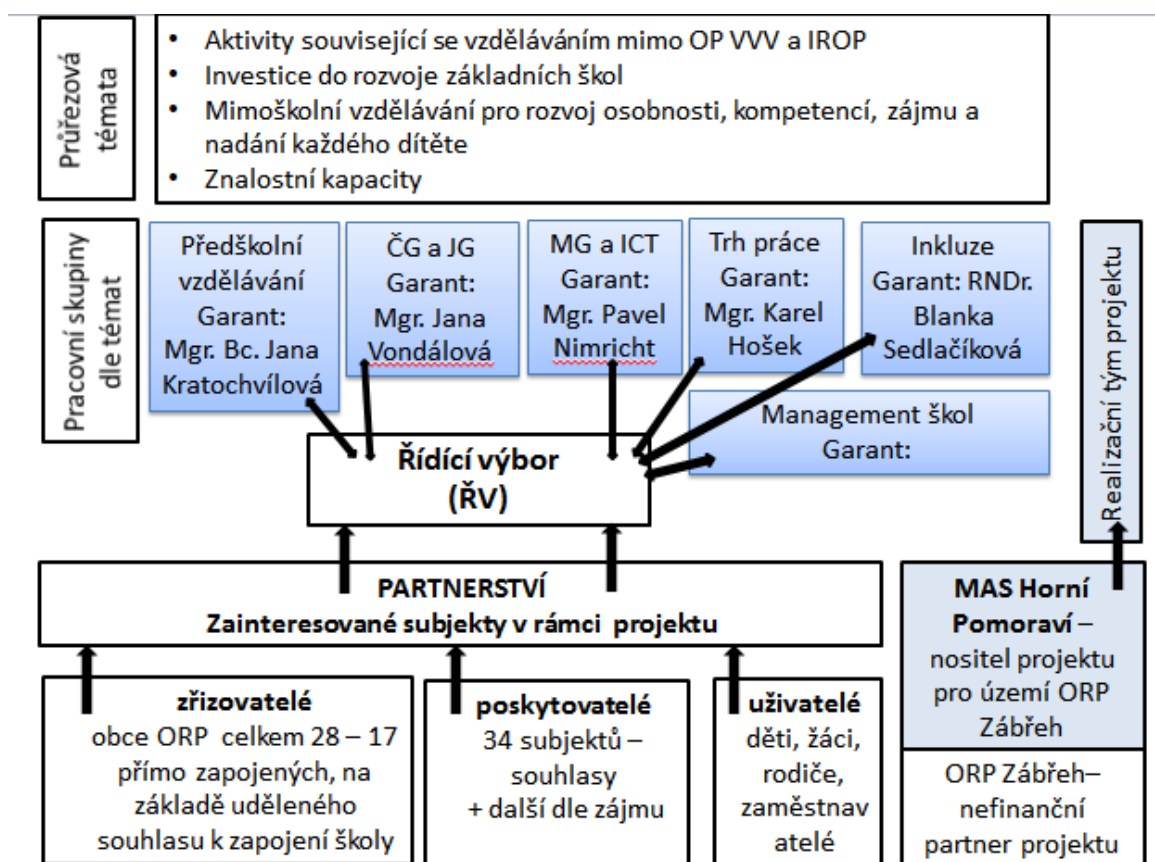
Průřezová témata

- Aktivity související se vzděláváním mimo OP VVV a IROP
- Investice do rozvoje základních škol
- Mimoškolní vzdělávání pro rozvoj osobnosti, kompetencí, zájmu a nadání každého dítěte
- Znalostní kapacity

Pracovní skupiny dle témat

Předškolní vzdělávání Garant: Mgr. Bc. Jana Kratochvílová

ČG a JG Garant: Mgr. Jana Vondálová

MG a ICT Garant: Mgr. Pavel Nimricht

Trh práce Garant: Mgr. Karel Hošek

Inkluze Garant: RNDr. Blanka Sedlačíková

Management škol Garant:

Řídící výbor (ŘV)

Realizační tým projektu

PARTNERSTVÍ
Zainteresované subjekty v rámci projektu

MAS Horní Pomoraví – nositel projektu pro území ORP Zábřeh

ORP Zábřeh– nefinanční partner projektu

zřizovatelé
obce ORP celkem 28 – 17 přímo zapojených, na základě uděleného souhlasu k zapojení školy

poskytovatelé
34 subjektů – souhlasy + další dle zájmu

uživatelé
děti, žáci, rodiče, zaměstnavatelé